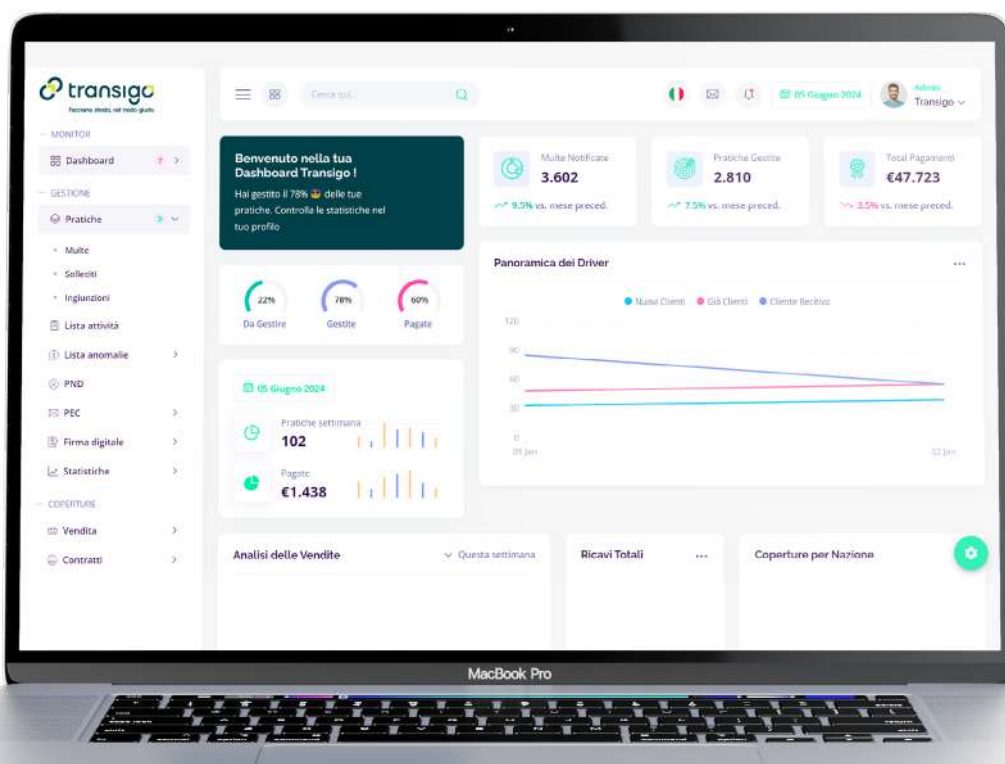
transigo
Facciamo strada, nel modo giusto

MONITOR
Dashboard 7
GESTIONE
Pratiche 3
Multe
Solleciti
Ingiunzioni
Lista attività
Lista anomalie
PND
PEC
Firma digitale
Statistiche
COPERTURE
Vendita
Contratti

Cerca qui...
05 Giugno 2024
Admin
Transigo

Benvenuto nella tua Dashboard Transigo !
Hai gestito il 78% delle tue pratiche. Controlla le statistiche nel tuo profilo

Multe Notificate
3.602
9.5% vs. mese preced.

Pratiche Gestite
2.810
7.5% vs. mese preced.

Total Pagamenti
€47.723
3.5% vs. mese preced.

22%
Da Gestire
78%
Gestite
60%
Pagate

Panoramica dei Driver
...
Nuovi Clienti
Già Clienti
Cliente Recidivo
120
90
60
30
0
01 Jan
02 Jan

05 Giugno 2024
Pratiche settimana
102
Pagate
€1.438

Analisi delle Vendite
Questa settimana
Ricavi Totali
...
Coperture per Nazione

MacBook Pro